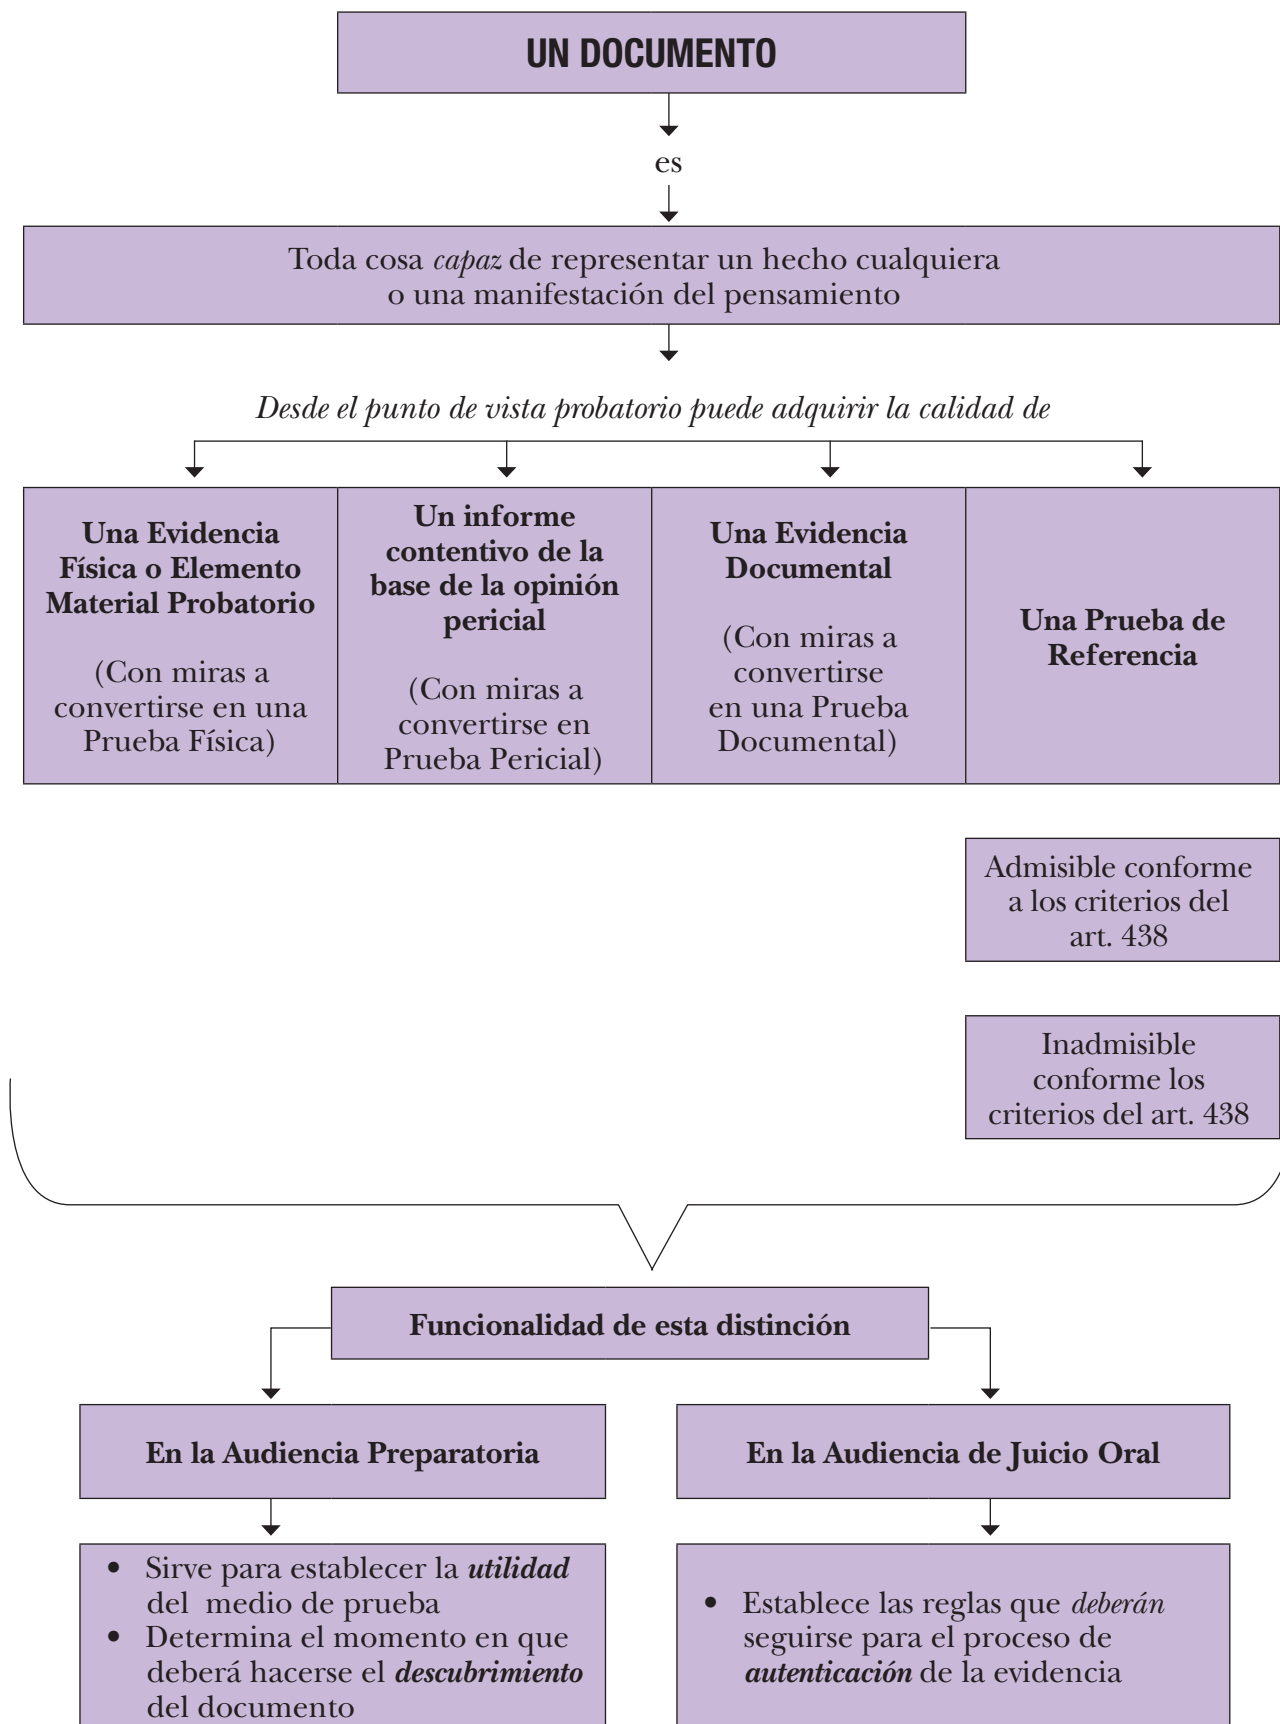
UN DOCUMENTO

es

Toda cosa *capaz* de representar un hecho cualquiera o una manifestación del pensamiento

*Desde el punto de vista probatorio puede adquirir la calidad de*

**Una Evidencia Física o Elemento Material Probatorio**

(Con miras a convertirse en una Prueba Física)

**Un informe contentivo de la base de la opinión pericial**

(Con miras a convertirse en Prueba Pericial)

**Una Evidencia Documental**

(Con miras a convertirse en una Prueba Documental)

**Una Prueba de Referencia**

Admisible conforme a los criterios del art. 438

Inadmisible conforme los criterios del art. 438

**Funcionalidad de esta distinción**

**En la Audiencia Preparatoria**

- Sirve para establecer la ***utilidad*** del medio de prueba
- Determina el momento en que deberá hacerse el ***descubrimiento*** del documento

**En la Audiencia de Juicio Oral**

- Establece las reglas que *deberán* seguirse para el proceso de ***autenticación*** de la evidencia